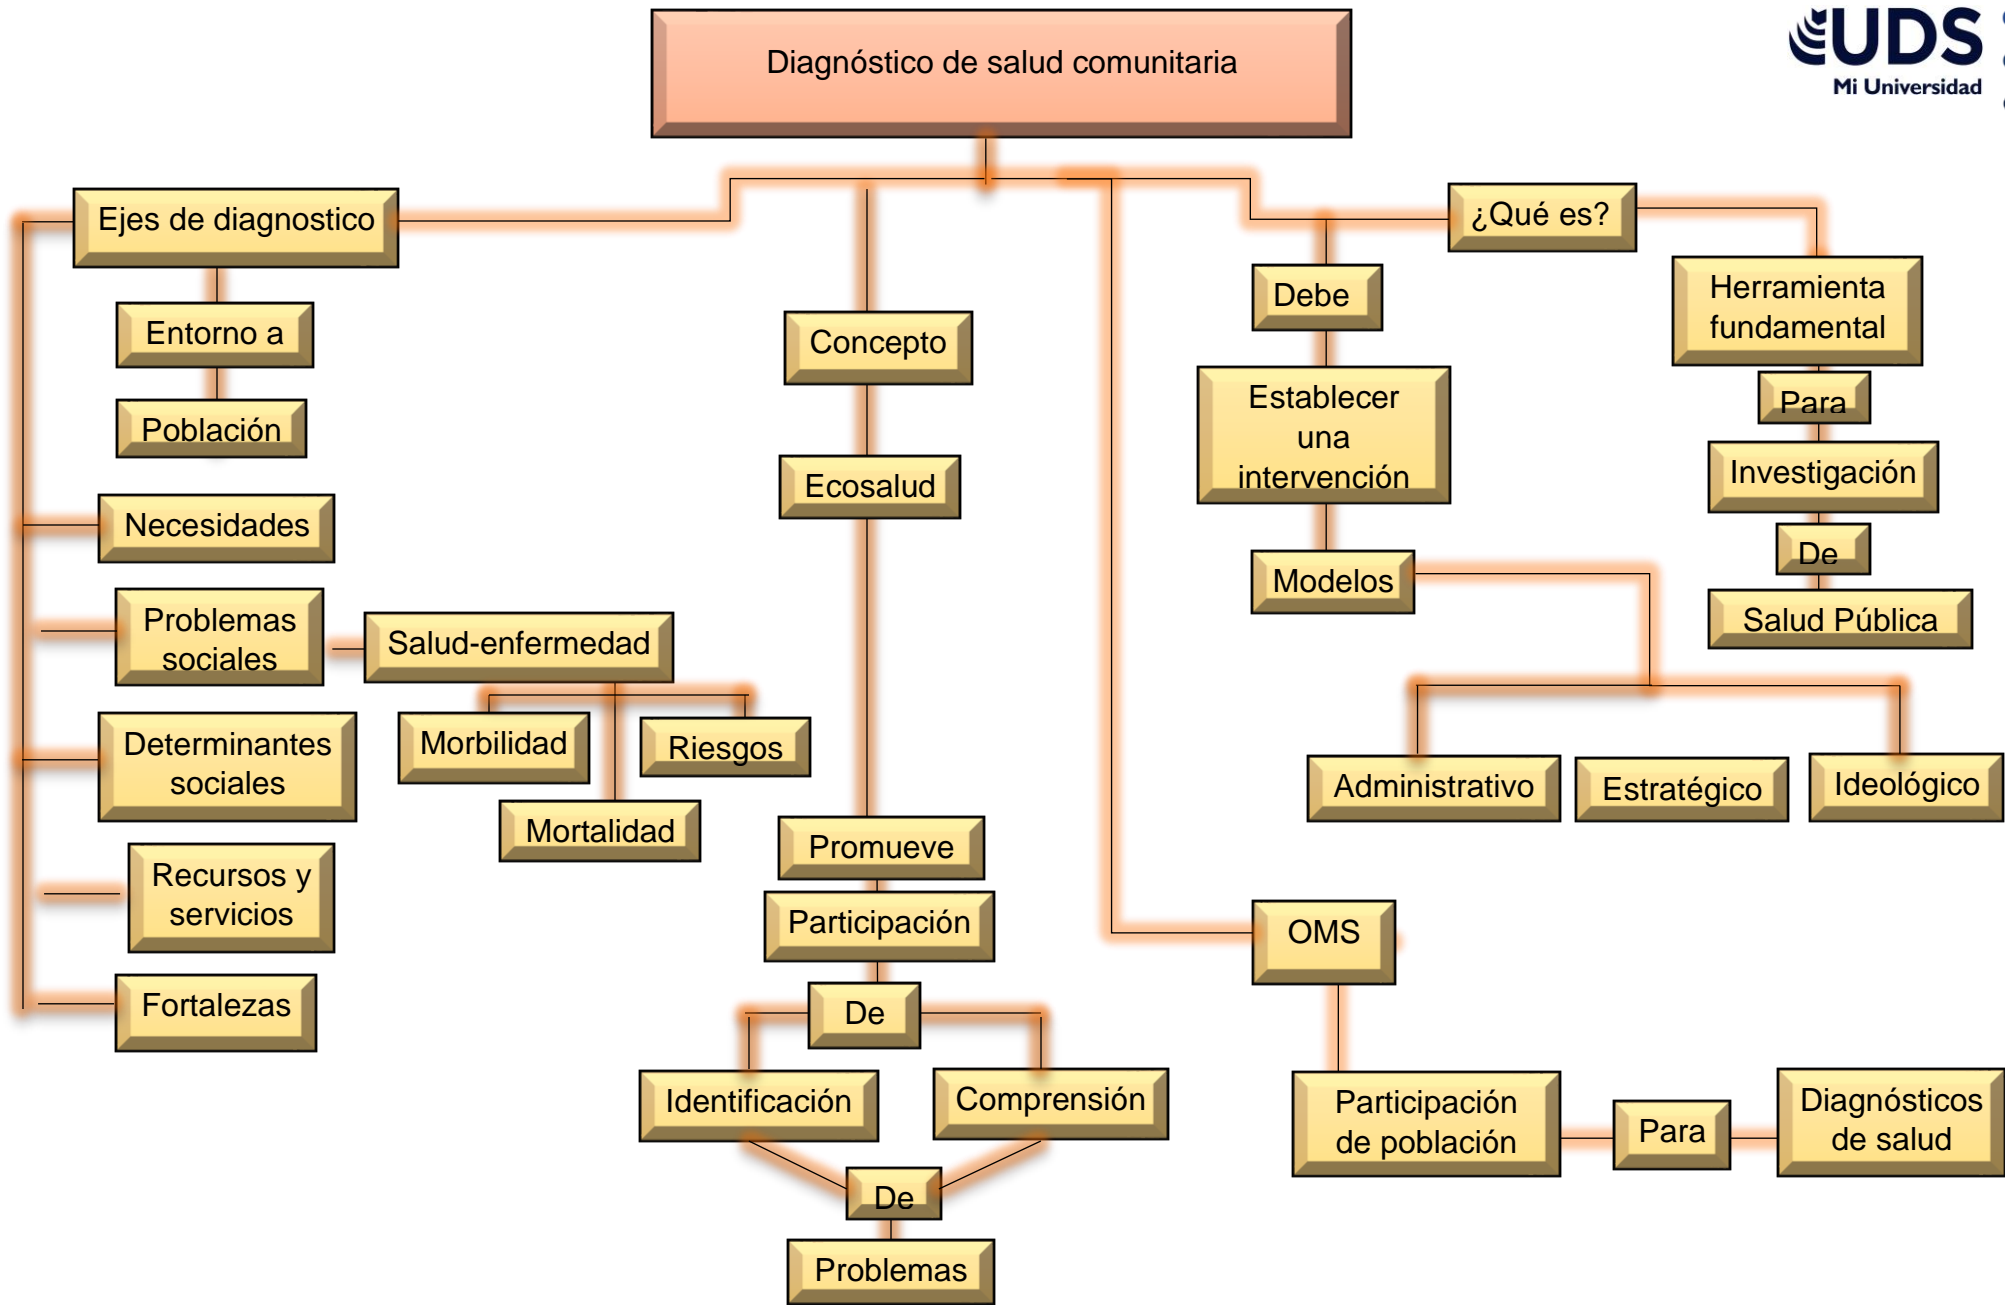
UDS
Mi Universidad

Diagnóstico de salud comunitaria

Ejes de diagnostico

Entorno a

Población

Necesidades

Problemas sociales

Salud-enfermedad

Morbilidad

Riesgos

Mortalidad

Determinantes sociales

Recursos y servicios

Fortalezas

Concepto

Ecosalud

Promueve

Participación

De

Identificación

Comprensión

De

Problemas

¿Qué es?

Debe

Establecer una intervención

Modelos

Administrativo

Estratégico

Ideológico

Herramienta fundamental

Para

Investigación

De

Salud Pública

OMS

Participación de población

Para

Diagnósticos de salud